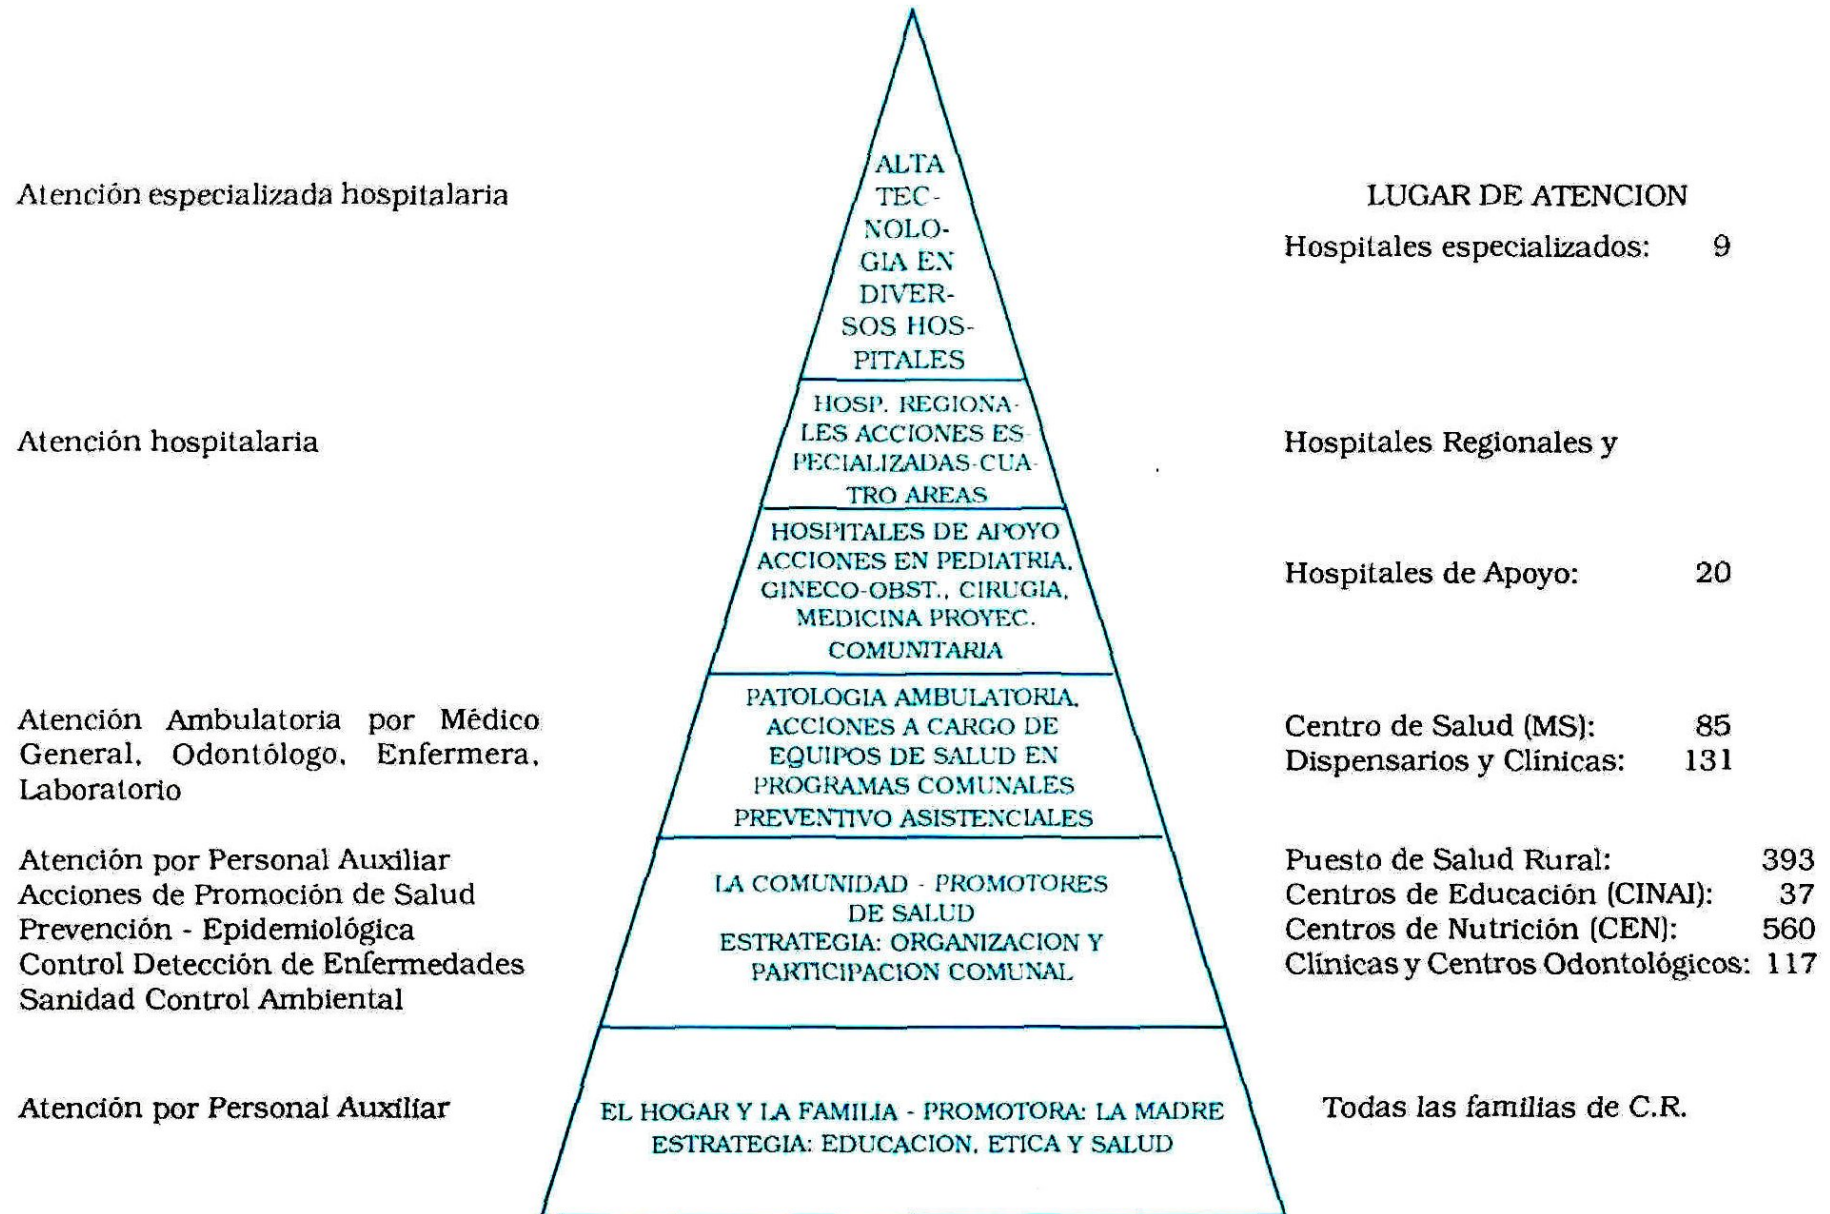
Atención especializada hospitalaria

ALTA TECNOLOGIA EN DIVERSOS HOSPITALES

LUGAR DE ATENCION

Hospitales especializados: 9

Atención hospitalaria

HOSP. REGIONALES ACCIONES ESPECIALIZADAS CUATRO AREAS

Hospitales Regionales y

HOSPITALES DE APOYO ACCIONES EN PEDIATRIA, GINECO-OBST., CIRUGIA, MEDICINA PROYEC. COMUNITARIA

Hospitales de Apoyo: 20

Atención Ambulatoria por Médico General, Odontólogo, Enfermera, Laboratorio

PATOLOGIA AMBULATORIA, ACCIONES A CARGO DE EQUIPOS DE SALUD EN PROGRAMAS COMUNALES PREVENTIVO ASISTENCIALES

Centro de Salud (MS): 85
Dispensarios y Clínicas: 131

Atención por Personal Auxiliar
Acciones de Promoción de Salud
Prevención - Epidemiológica
Control Detección de Enfermedades
Sanidad Control Ambiental

LA COMUNIDAD - PROMOTORES DE SALUD
ESTRATEGIA: ORGANIZACION Y PARTICIPACION COMUNAL

Puesto de Salud Rural: 393
Centros de Educación (CINAI): 37
Centros de Nutrición (CEN): 560
Clínicas y Centros Odontológicos: 117

Atención por Personal Auxiliar

EL HOGAR Y LA FAMILIA - PROMOTORA: LA MADRE
ESTRATEGIA: EDUCACION, ETICA Y SALUD

Todas las familias de C.R.